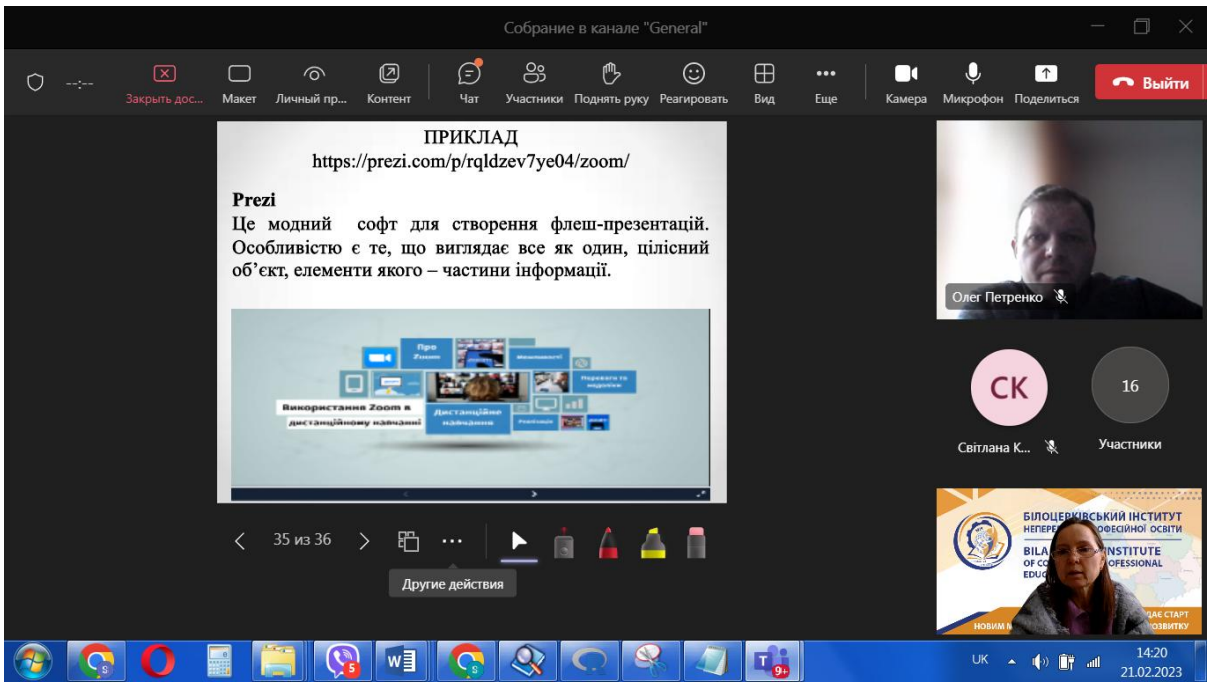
Собрание в канале "General"

--:-- Закрыть дос... Макет Личный пр... Контент Чат Участники Поднять руку Реагировать Вид Еще Камера Микрофон Поделиться Выйти

ПРИКЛАД
https://prezi.com/p/rqldzev7ye04/zoom/

Prezi
Це модний софт для створення флеш-презентацій. Особливістю є те, що виглядає все як один, цілісний об'єкт, елементи якого – частини інформації.

Про Zoom
Можливості
Переваги та недоліки
Використання Zoom в дистанційному навчанні
Дистанційне навчання
Реєстрація

35 из 36

Другие действия

Олег Петренко

СК
Світлана К...

16
Участники

БІЛОЦЕРКІВСЬКИЙ ІНСТИТУТ НЕПЕРЕ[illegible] ПРОФЕСІЙНОЇ ОСВІТИ
BILA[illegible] INSTITUTE OF CO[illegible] PROFESSIONAL EDUC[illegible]
НОВИМ М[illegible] ДАЄ СТАРТ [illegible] РОЗВИТКУ

5
9+
UK
14:20
21.02.2023